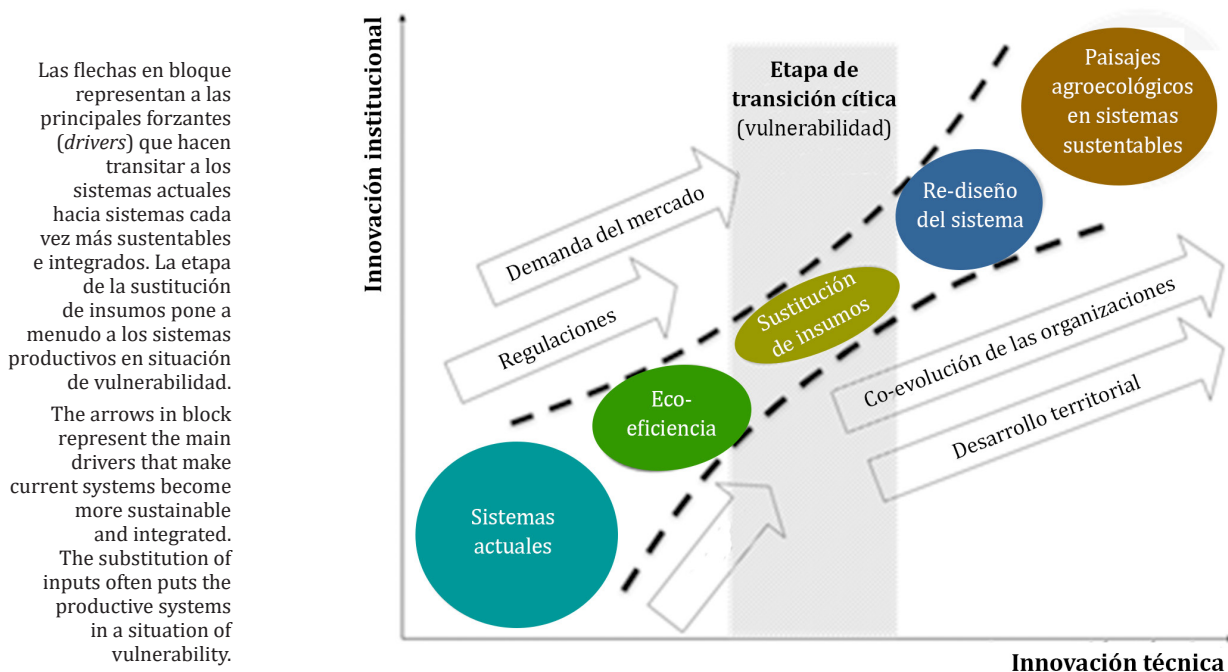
Las flechas en bloque representan a las principales forzantes (*drivers*) que hacen transitar a los sistemas actuales hacia sistemas cada vez más sustentables e integrados. La etapa de la sustitución de insumos pone a menudo a los sistemas productivos en situación de vulnerabilidad.

The arrows in block represent the main drivers that make current systems become more sustainable and integrated. The substitution of inputs often puts the productive systems in a situation of vulnerability.

Innovación institucional

Etapa de transición cítica (vulnerabilidad)

Paisajes agroecológicos en sistemas sustentables

Demanda del mercado

Re-diseño del sistema

Regulaciones

Sustitución de insumos

Co-evolución de las organizaciones

Eco-eficiencia

Desarrollo territorial

Sistemas actuales

Innovación técnica